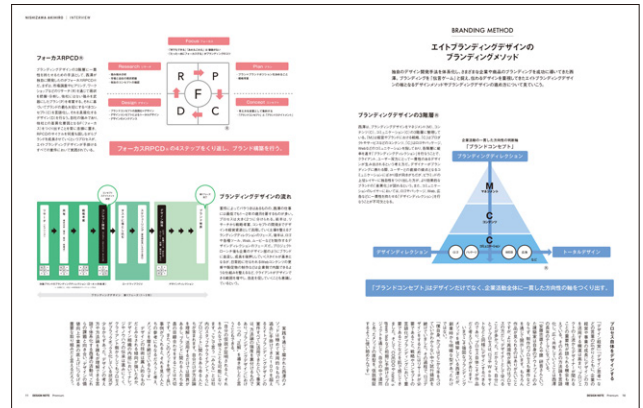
BRANDING METHOD

エイトブランディングデザインの
ブランディングメソッド

フォーカスRPCD®

Focus
Research
Plan
Design
Contact

R P
F
D C

フォーカスRPCD®の4ステップをくり返し、ブランド構築を行う。

ブランディングデザインの3階層®

ブランディングディレクション

「ブランドコンセプト」

M
C
D

デザインディレクション
トータルデザイン

ブランディングデザインの流れ

「ブランドコンセプト」はデザインのすべてで、企業活動全体に一貫した方向性の軸をつくり出す。

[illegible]